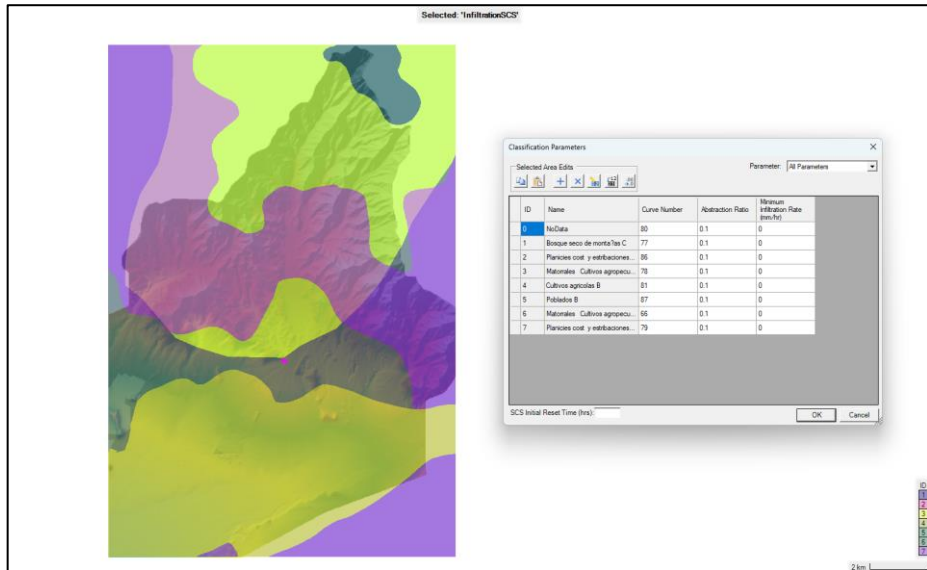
Selected: 'InfiltrationSCS'

Classification Parameters

Selected Area Edits

Parameter: All Parameters

| ID | Name | Curve Number | Abstraction Ratio | Minimum Infiltration Rate (mm/hr) |
|---|---|---|---|---|
| 0 | NoData | 80 | 0.1 | 0 |
| 1 | Bosque seco de montaTas C | 77 | 0.1 | 0 |
| 2 | Planicies cost y estribaciones... | 86 | 0.1 | 0 |
| 3 | Matorrales Cultivos agropecu... | 78 | 0.1 | 0 |
| 4 | Cultivos agricolas B | 81 | 0.1 | 0 |
| 5 | Poblados B | 87 | 0.1 | 0 |
| 6 | Matorrales Cultivos agropecu... | 66 | 0.1 | 0 |
| 7 | Planicies cost y estribaciones... | 79 | 0.1 | 0 |

SCS Initial Reset Time (hrs):

OK Cancel

ID
1
2
3
4
5
6
7

2 km